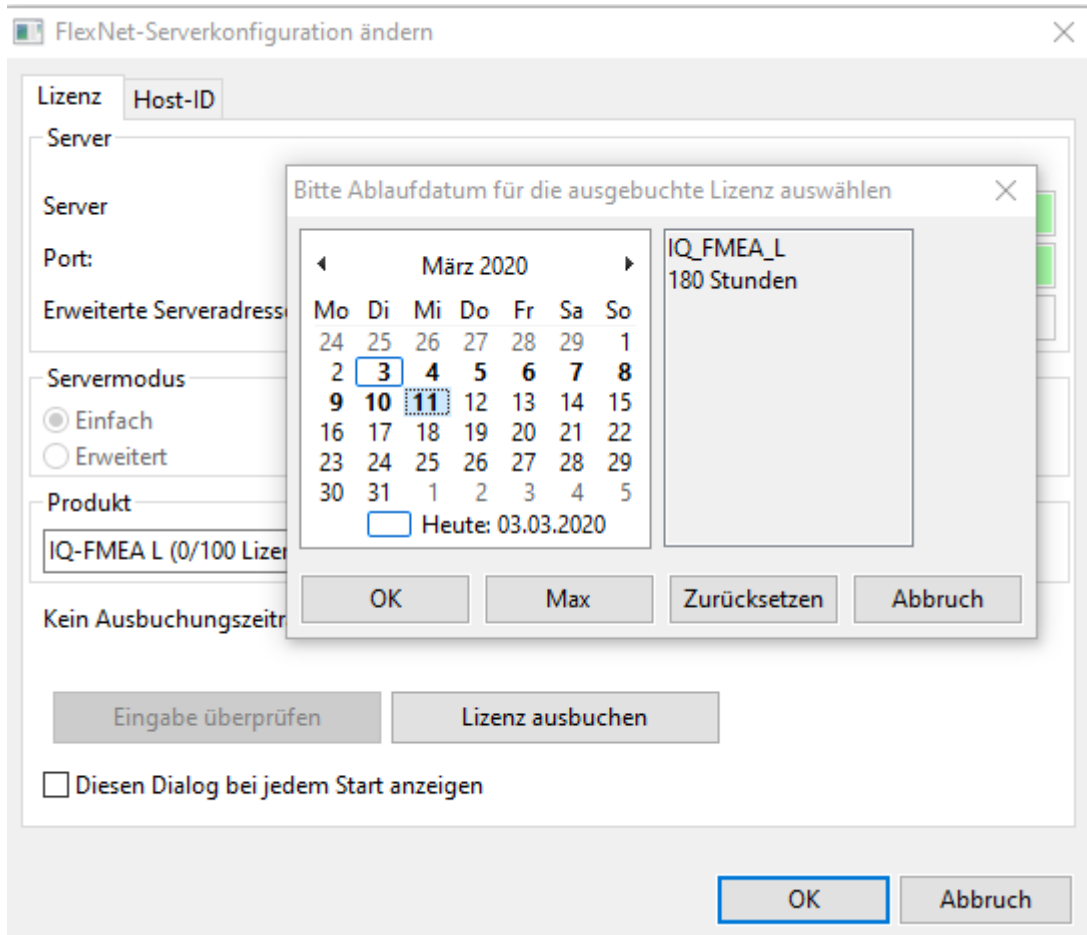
FlexNet-Serverkonfiguration ändern

Lizenz | Host-ID

Server

Server

Port:

Erweiterte Serveradress

Servermodus

Einfach

Erweitert

Produkt

IQ-FMEA L (0/100 Lizer

Kein Ausbuchungszeitr

Bitte Ablaufdatum für die ausgebuchte Lizenz auswählen

März 2020

| Mo | Di | Mi | Do | Fr | Sa | So |
|---|---|---|---|---|---|---|
| 24 | 25 | 26 | 27 | 28 | 29 | 1 |
| 2 | 3 | 4 | 5 | 6 | 7 | 8 |
| 9 | 10 | 11 | 12 | 13 | 14 | 15 |
| 16 | 17 | 18 | 19 | 20 | 21 | 22 |
| 23 | 24 | 25 | 26 | 27 | 28 | 29 |
| 30 | 31 | 1 | 2 | 3 | 4 | 5 |

Heute: 03.03.2020

IQ_FMEA_L
180 Stunden

OK | Max | Zurücksetzen | Abbruch

Eingabe überprüfen | Lizenz ausbuchen

Diesen Dialog bei jedem Start anzeigen

OK | Abbruch